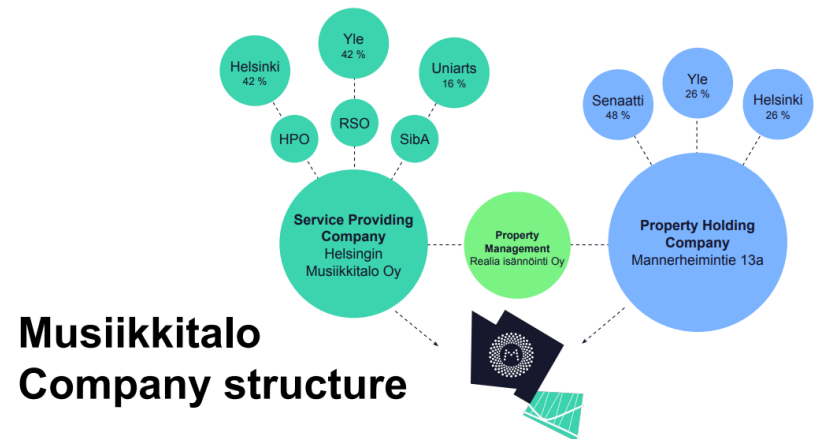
Yle
42 %

Helsinki
42 %

Uniarts
16 %

RSO

HPO

SibA

Service Providing Company
Helsingin Musiikkitalo Oy

Property Management
Realia isännöinti Oy

Yle
26 %

Senaatti
48 %

Helsinki
26 %

Property Holding Company
Mannerheimintie 13a

Musiikkitalo
Company structure